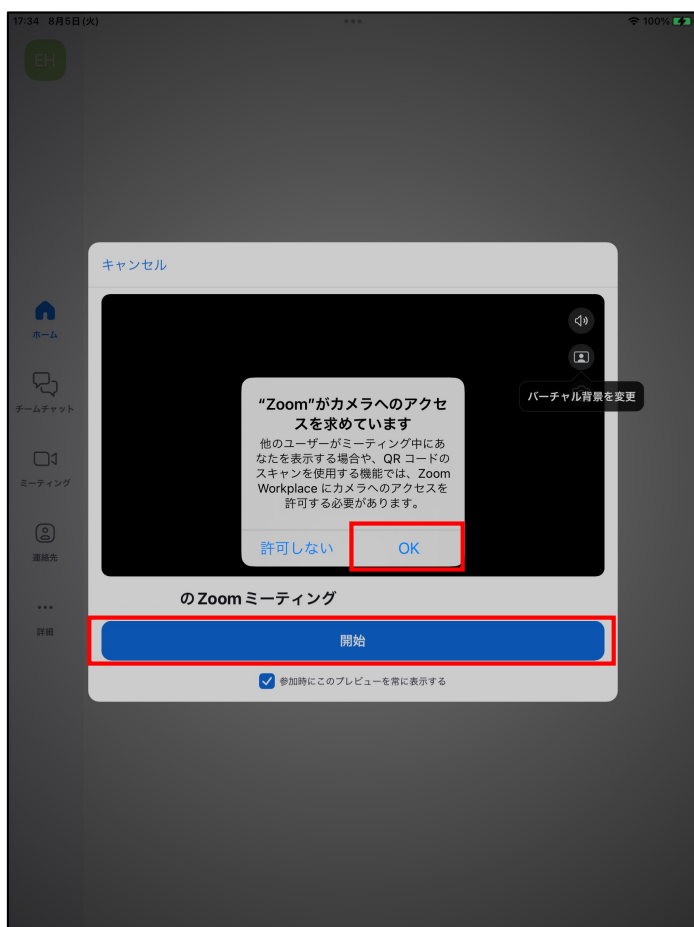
17:34 8月5日(火)

100%

EH

ホーム

チームチャット

ミーティング

連絡先

詳細

キャンセル

バーチャル背景を変更

"Zoom"がカメラへのアクセスを求めています

他のユーザーがミーティング中にあなたを表示する場合や、QR コードのスキャンを使用する機能では、Zoom Workplace にカメラへのアクセスを許可する必要があります。

許可しない

OK

の Zoom ミーティング

開始

参加時にこのプレビューを常に表示する